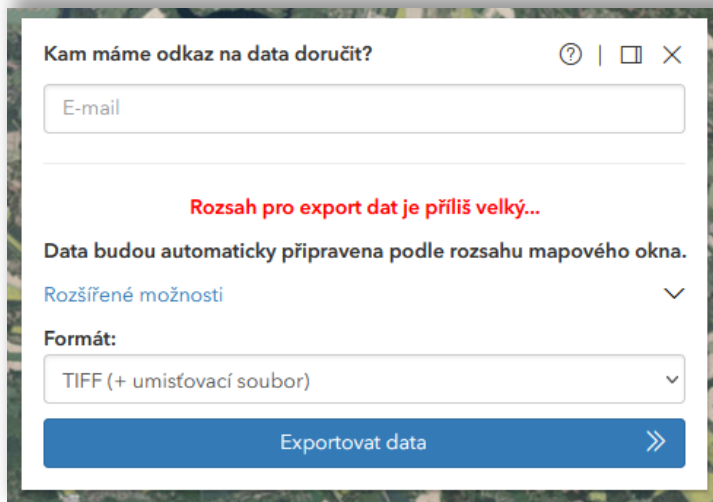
Kam máme odkaz na data doručit?

E-mail

Rozsah pro export dat je příliš velký...

Data budou automaticky připravena podle rozsahu mapového okna.

Rozšířené možnosti

Formát:

TIFF (+ umisťovací soubor)

Exportovat data